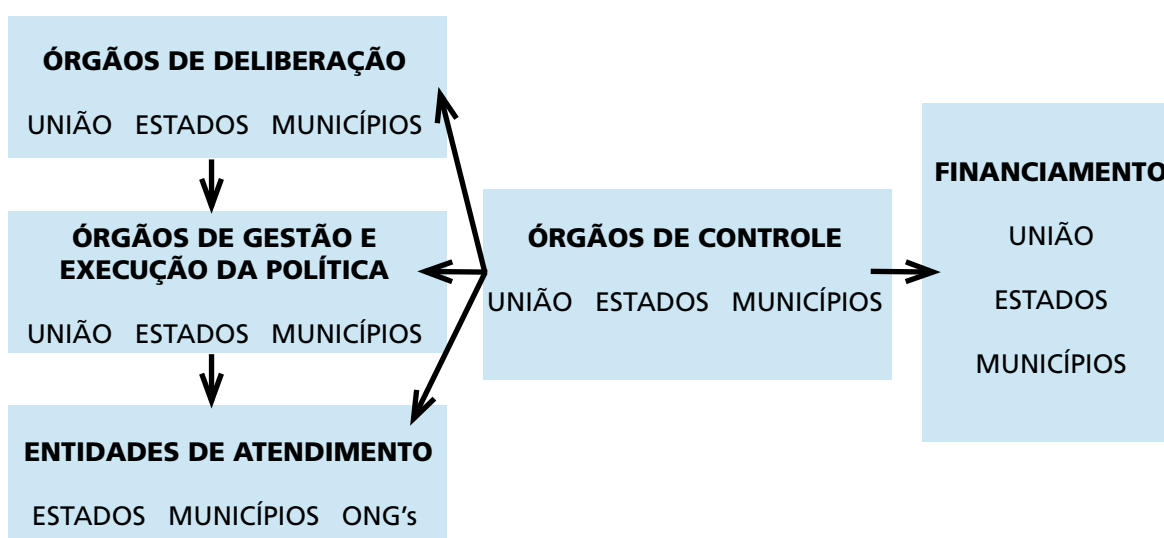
ÓRGÃOS DE DELIBERAÇÃO

UNIÃO ESTADOS MUNICÍPIOS

ÓRGÃOS DE GESTÃO E EXECUÇÃO DA POLÍTICA

UNIÃO ESTADOS MUNICÍPIOS

ENTIDADES DE ATENDIMENTO

ESTADOS MUNICÍPIOS ONG's

ÓRGÃOS DE CONTROLE

UNIÃO ESTADOS MUNICÍPIOS

FINANCIAMENTO

UNIÃO

ESTADOS

MUNICÍPIOS